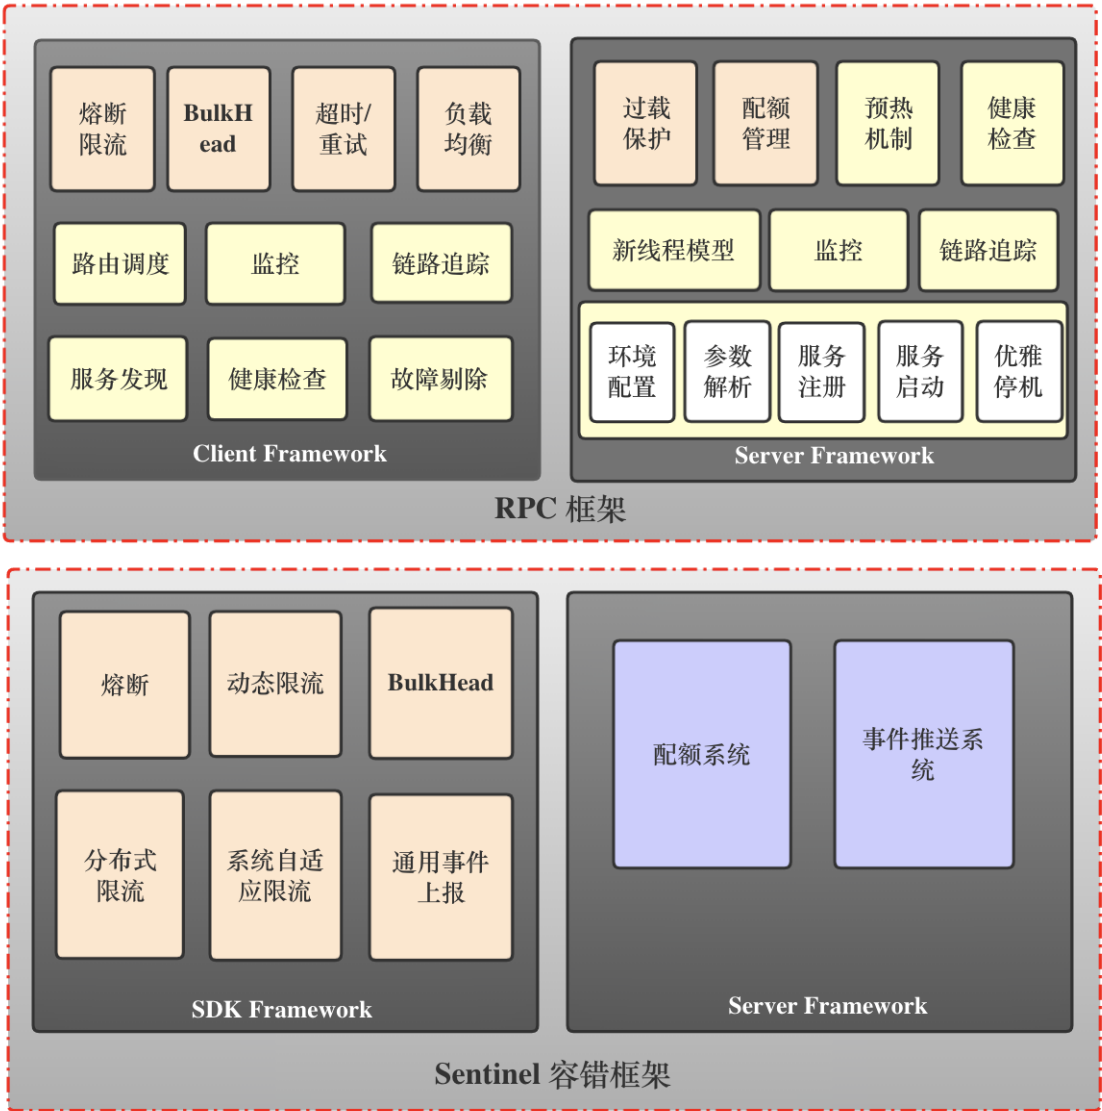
熔断限流

BulkHead

超时/重试

负载均衡

路由调度

监控

链路追踪

服务发现

健康检查

故障剔除

Client Framework

过载保护

配额管理

预热机制

健康检查

新线程模型

监控

链路追踪

环境配置

参数解析

服务注册

服务启动

优雅停机

Server Framework

RPC 框架

熔断

动态限流

BulkHead

分布式限流

系统自适应限流

通用事件上报

SDK Framework

配额系统

事件推送系统

Server Framework

Sentinel 容错框架